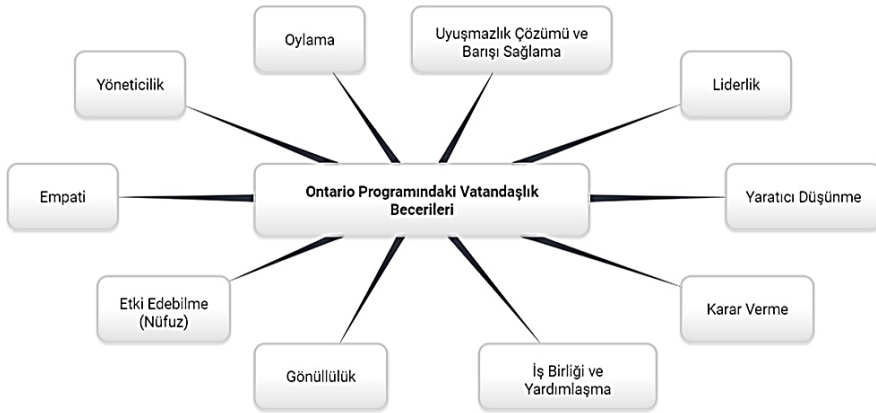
Oylama

Uyuşmazlık Çözümü ve Barışı Sağlama

Yöneticilik

Liderlik

Empati

Ontario Programındaki Vatandaşlık Becerileri

Yaratıcı Düşünme

Etki Edebilme (Nüfuz)

Karar Verme

Gönüllülük

İş Birliği ve Yardımlaşma